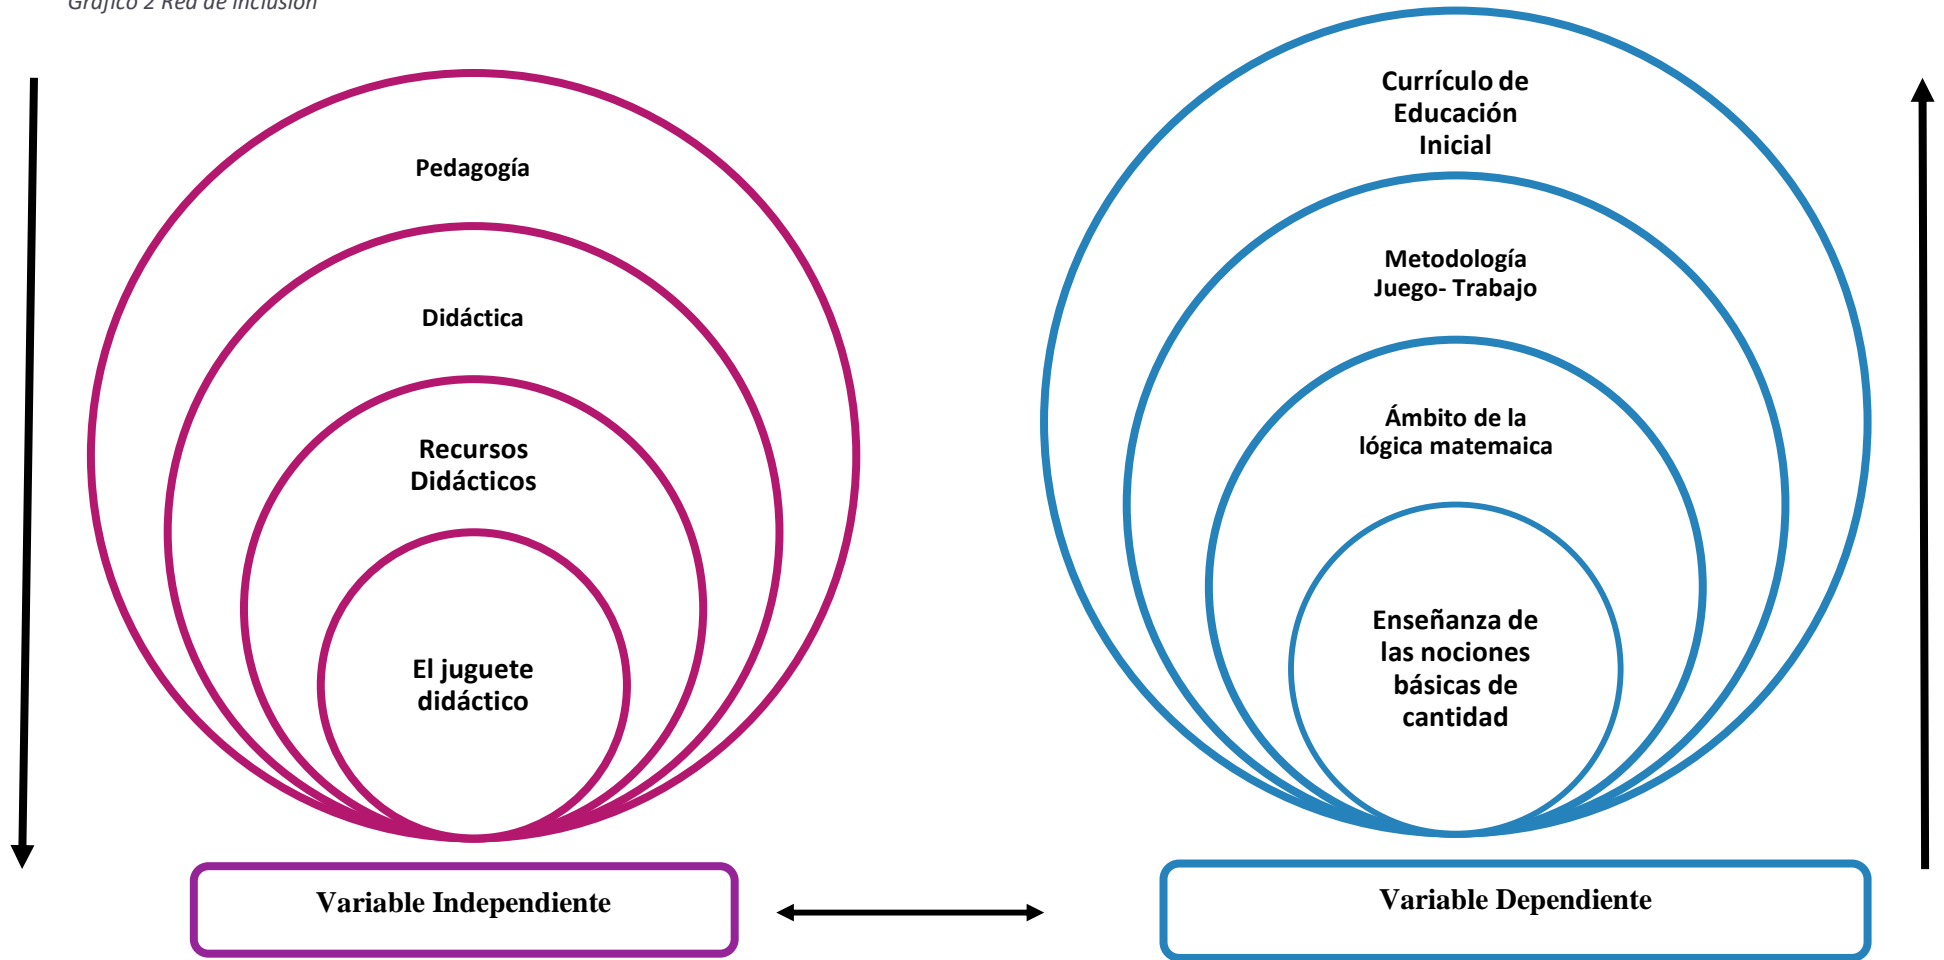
Gráfico 2 Red de inclusión

Pedagogía

Didáctica

Recursos Didácticos

El juguete didáctico

Variable Independiente

Currículo de Educación Inicial

Metodología Juego- Trabajo

Ámbito de la lógica matemaica

Enseñanza de las nociones básicas de cantidad

Variable Dependiente